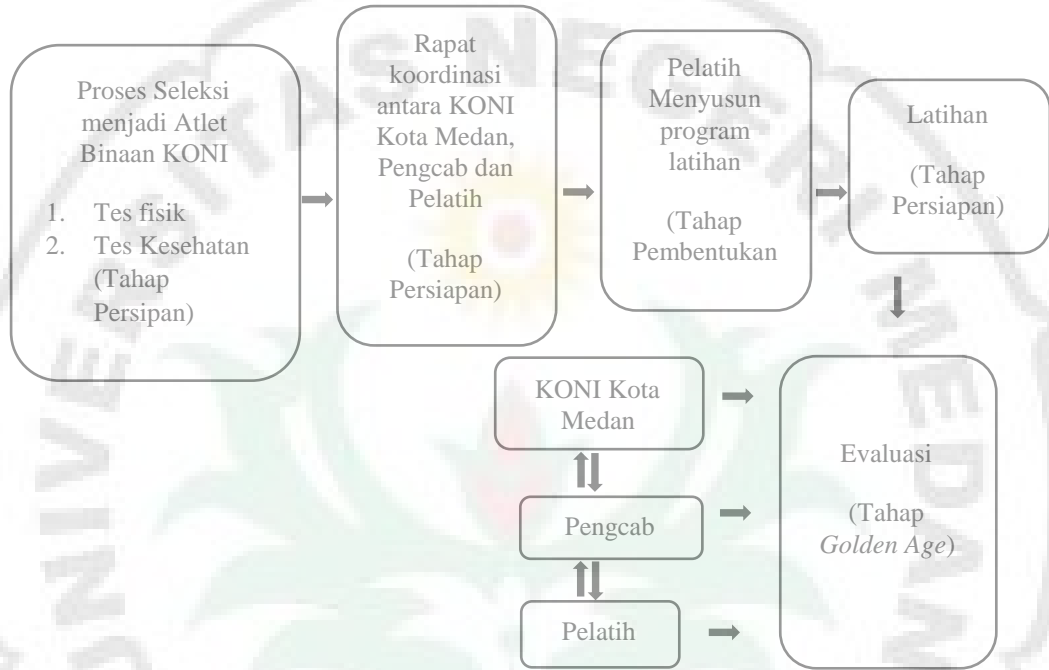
Proses Seleksi menjadi Atlet Binaan KONI

1. Tes fisik
2. Tes Kesehatan (Tahap Persipan)

Rapat koordinasi antara KONI Kota Medan, Pengcab dan Pelatih

(Tahap Persiapan)

Pelatih Menyusun program latihan

(Tahap Pembentukan

Latihan

(Tahap Persiapan)

KONI Kota Medan

Pengcab

Pelatih

Evaluasi

(Tahap *Golden Age*)